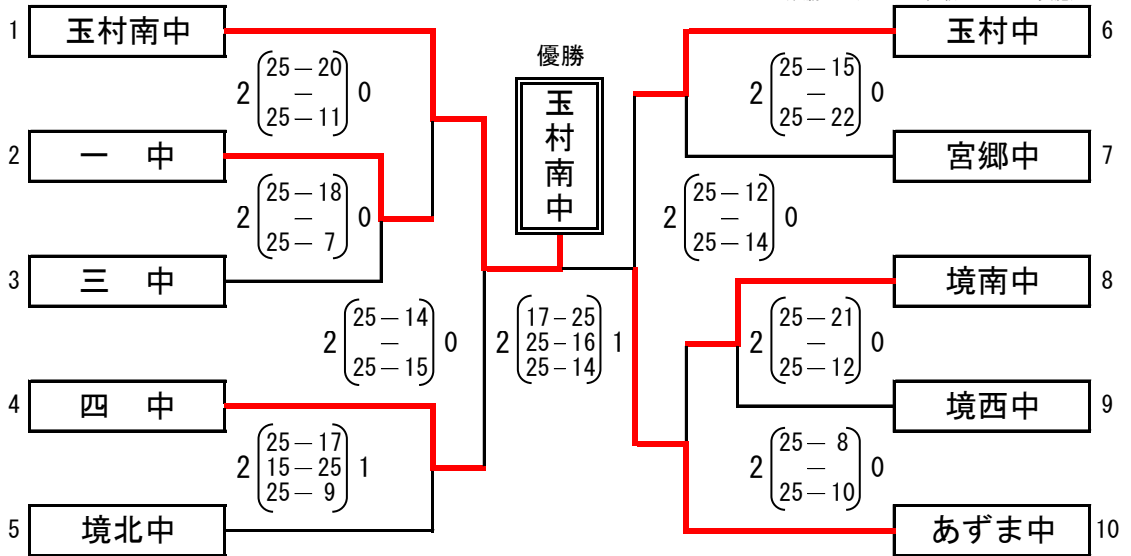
優勝

玉村南中

1 玉村南中

2 一　中

3 三　中

4 四　中

5 境北中

6 玉村中

7 宮郷中

8 境南中

9 境西中

10 あずま中

$2\begin{pmatrix}25-20\\-\\25-11\end{pmatrix}0$

$2\begin{pmatrix}25-18\\-\\25-7\end{pmatrix}0$

$2\begin{pmatrix}25-14\\-\\25-15\end{pmatrix}0$

$2\begin{pmatrix}25-17\\15-25\\25-9\end{pmatrix}1$

$2\begin{pmatrix}17-25\\25-16\\25-14\end{pmatrix}1$

$2\begin{pmatrix}25-15\\-\\25-22\end{pmatrix}0$

$2\begin{pmatrix}25-12\\-\\25-14\end{pmatrix}0$

$2\begin{pmatrix}25-21\\-\\25-12\end{pmatrix}0$

$2\begin{pmatrix}25-8\\-\\25-10\end{pmatrix}0$